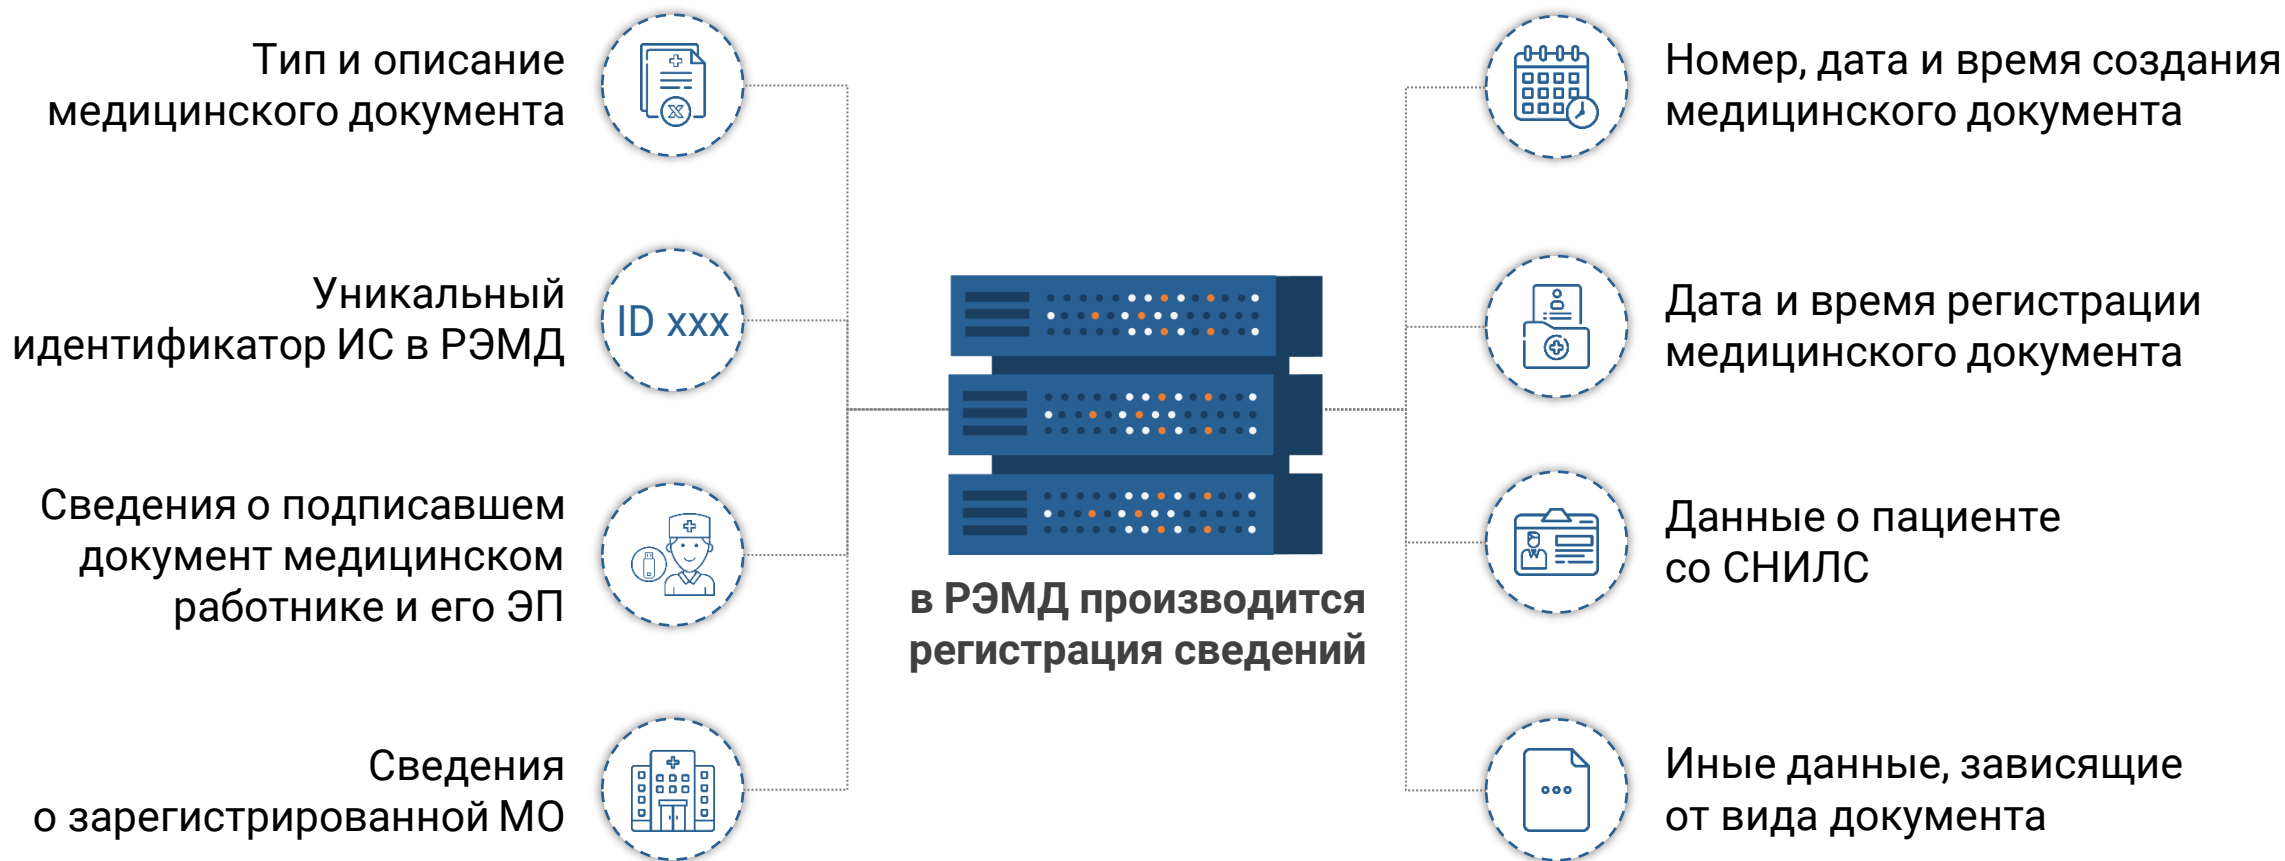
Тип и описание медицинского документа

Уникальный идентификатор ИС в РЭМД

ID xxx

Сведения о подписавшем документ медицинском работнике и его ЭП

Сведения о зарегистрированной МО

в РЭМД производится регистрация сведений

Номер, дата и время создания медицинского документа

Дата и время регистрации медицинского документа

Данные о пациенте со СНИЛС

Иные данные, зависящие от вида документа